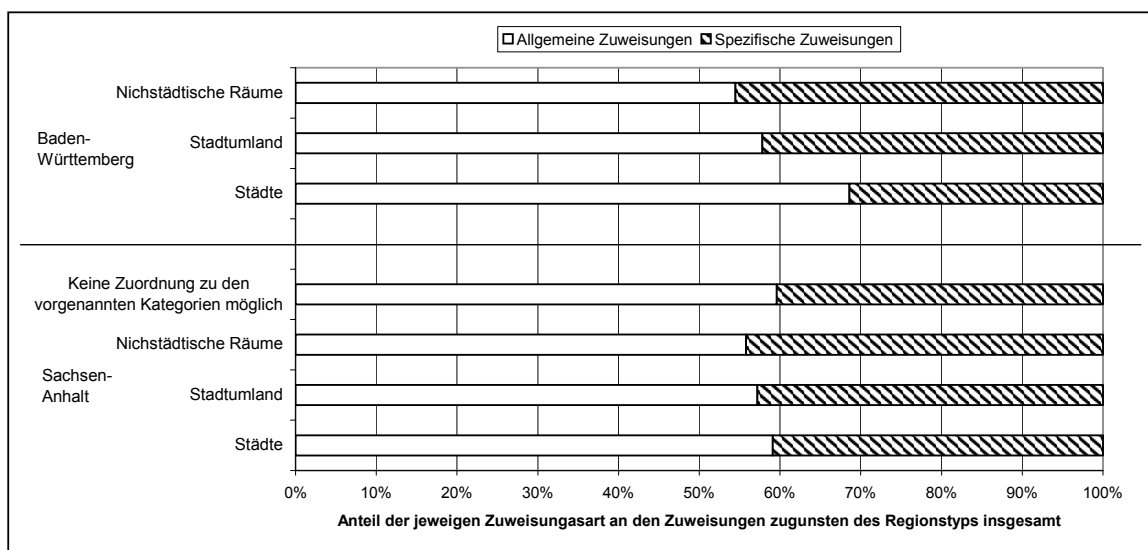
□ Allgemeine Zuweisungen ▧ Spezifische Zuweisungen

Baden-Württemberg

Nichstädtische Räume

Stadtumland

Städte

Sachsen-Anhalt

Keine Zuordnung zu den vorgenannten Kategorien möglich

Nichstädtische Räume

Stadtumland

Städte

0% 10% 20% 30% 40% 50% 60% 70% 80% 90% 100%

Anteil der jeweigen Zuweisungasart an den Zuweisungen zugunsten des Regionstyps insgesamt